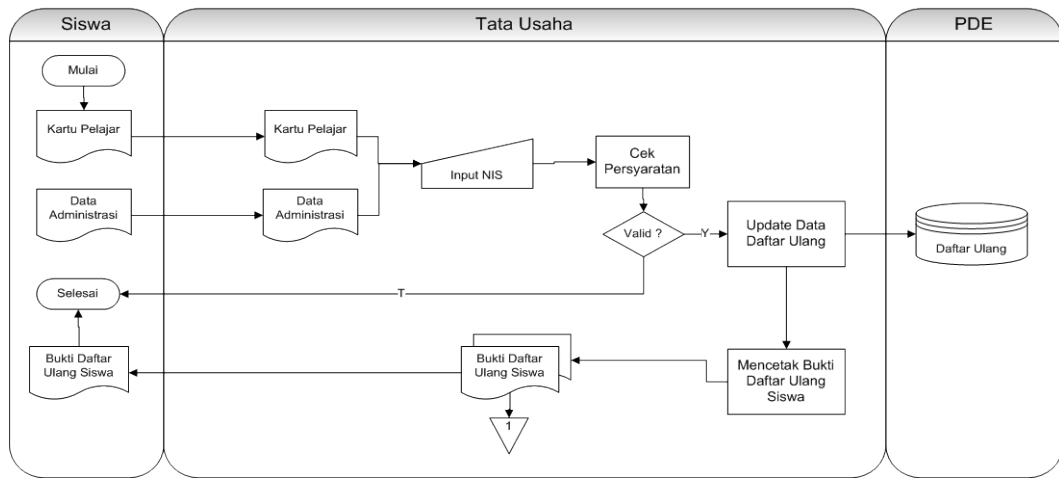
Siswa

Tata Usaha

PDE

Mulai

Kartu Pelajar

Kartu Pelajar

Input NIS

Cek Persyaratan

Data Administrasi

Data Administrasi

Valid ?

Y

Update Data Daftar Ulang

Daftar Ulang

Selesai

T

Bukti Daftar Ulang Siswa

Bukti Daftar Ulang Siswa

Mencetak Bukti Daftar Ulang Siswa

1